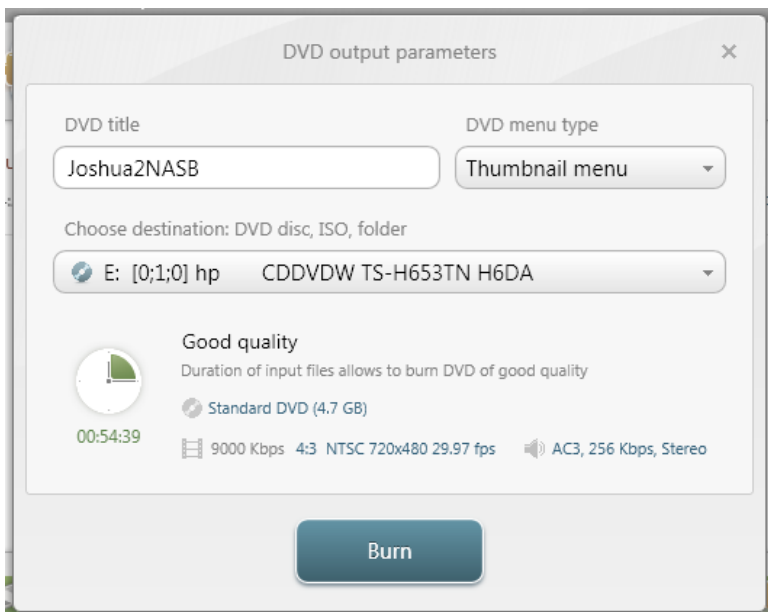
DVD output parameters

×

DVD title

Joshua2NASB

DVD menu type

Thumbnail menu

Choose destination: DVD disc, ISO, folder

E: [0;1;0] hp CDDVDW TS-H653TN H6DA

Good quality

Duration of input files allows to burn DVD of good quality

Standard DVD (4.7 GB)

00:54:39

9000 Kbps 4:3 NTSC 720x480 29.97 fps

AC3, 256 Kbps, Stereo

Burn